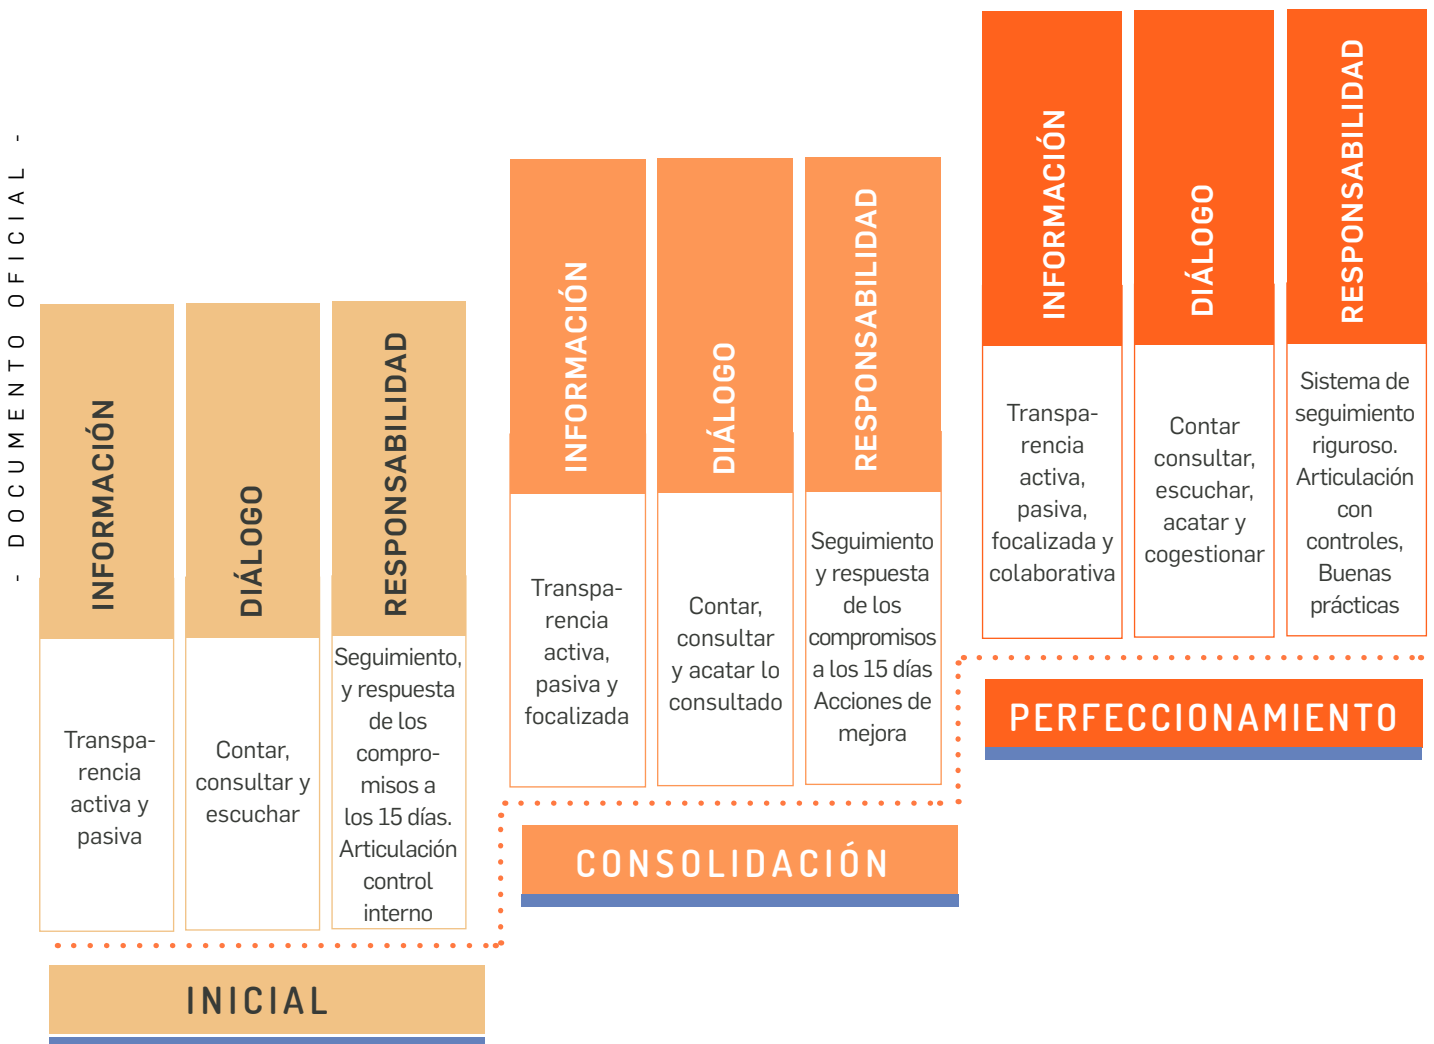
- DOCUMENTO OFICIAL -

INFORMACIÓN

Transparencia activa y pasiva

DIÁLOGO

Contar, consultar y escuchar

RESPONSABILIDAD

Seguimiento, y respuesta de los compromisos a los 15 días. Articulación control interno

INICIAL

INFORMACIÓN

Transparencia activa, pasiva y focalizada

DIÁLOGO

Contar, consultar y acatar lo consultado

RESPONSABILIDAD

Seguimiento y respuesta de los compromisos a los 15 días Acciones de mejora

CONSOLIDACIÓN

INFORMACIÓN

Transparencia activa, pasiva, focalizada y colaborativa

DIÁLOGO

Contar consultar, escuchar, acatar y cogestionar

RESPONSABILIDAD

Sistema de seguimiento riguroso. Articulación con controles, Buenas prácticas

PERFECCIONAMIENTO